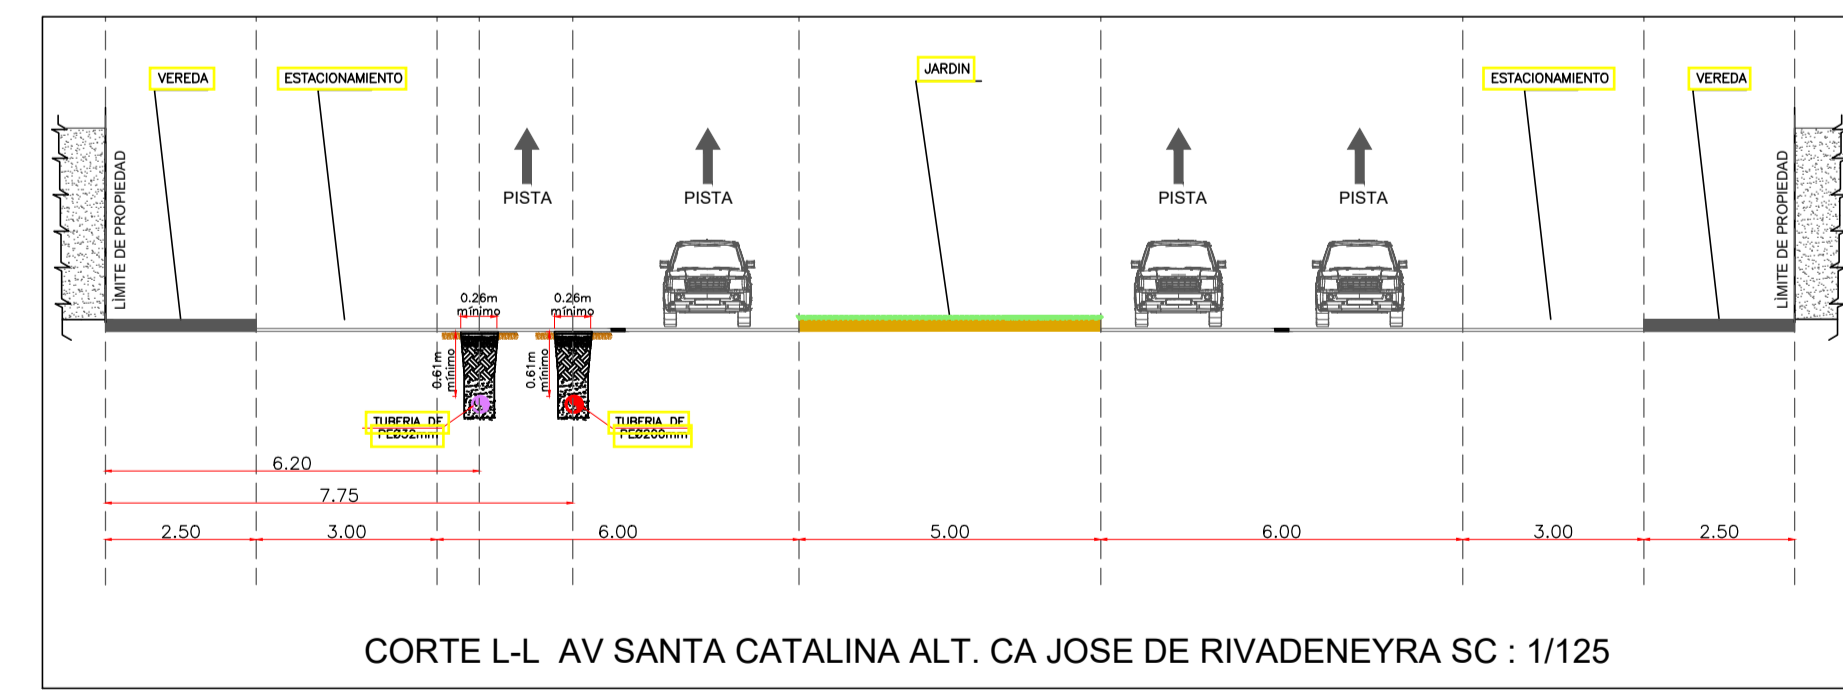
VEREDA

ESTACIONAMIENTO

JARDIN

ESTACIONAMIENTO

VEREDA

LÍMITE DE PROPIEDAD

PISTA

PISTA

PISTA

PISTA

LÍMITE DE PROPIEDAD

0.26m mínimo

0.26m mínimo

0.61m mínimo

0.61m mínimo

TUBERIA DE PEØ32mm

TUBERIA DE PEØ200mm

6.20

7.75

2.50

3.00

6.00

5.00

6.00

3.00

2.50

CORTE L-L AV SANTA CATALINA ALT. CA JOSE DE RIVADENEYRA SC : 1/125